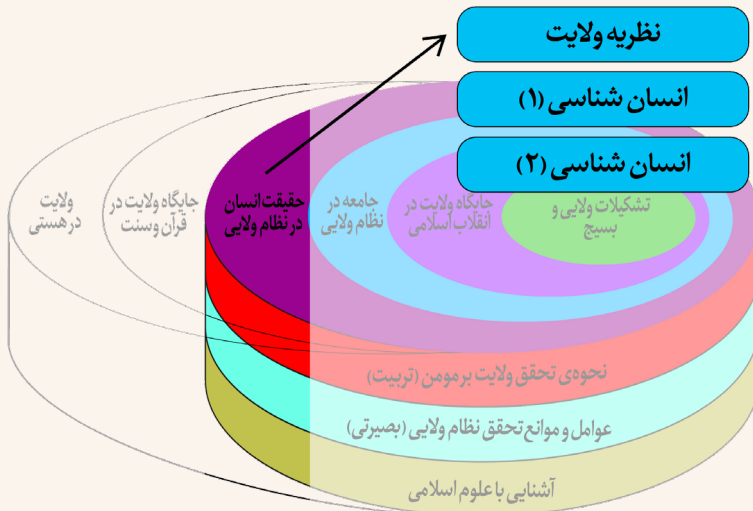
نظریه ولایت

انسان شناسی (۱)

انسان شناسی (۲)

ولایت در هستی

جایگاه ولایت در قرآن و سنت

حقیقت انسان در نظام ولایی

جامعه در نظام ولایی

جایگاه ولایت در انقلاب اسلامی

تشکیلات ولایی و بسیج

نحوه‌ی تحقق ولایت بر مومن (تربیت)

عوامل و موانع تحقق نظام ولایی (بصیرتی)

آشنایی با علوم اسلامی